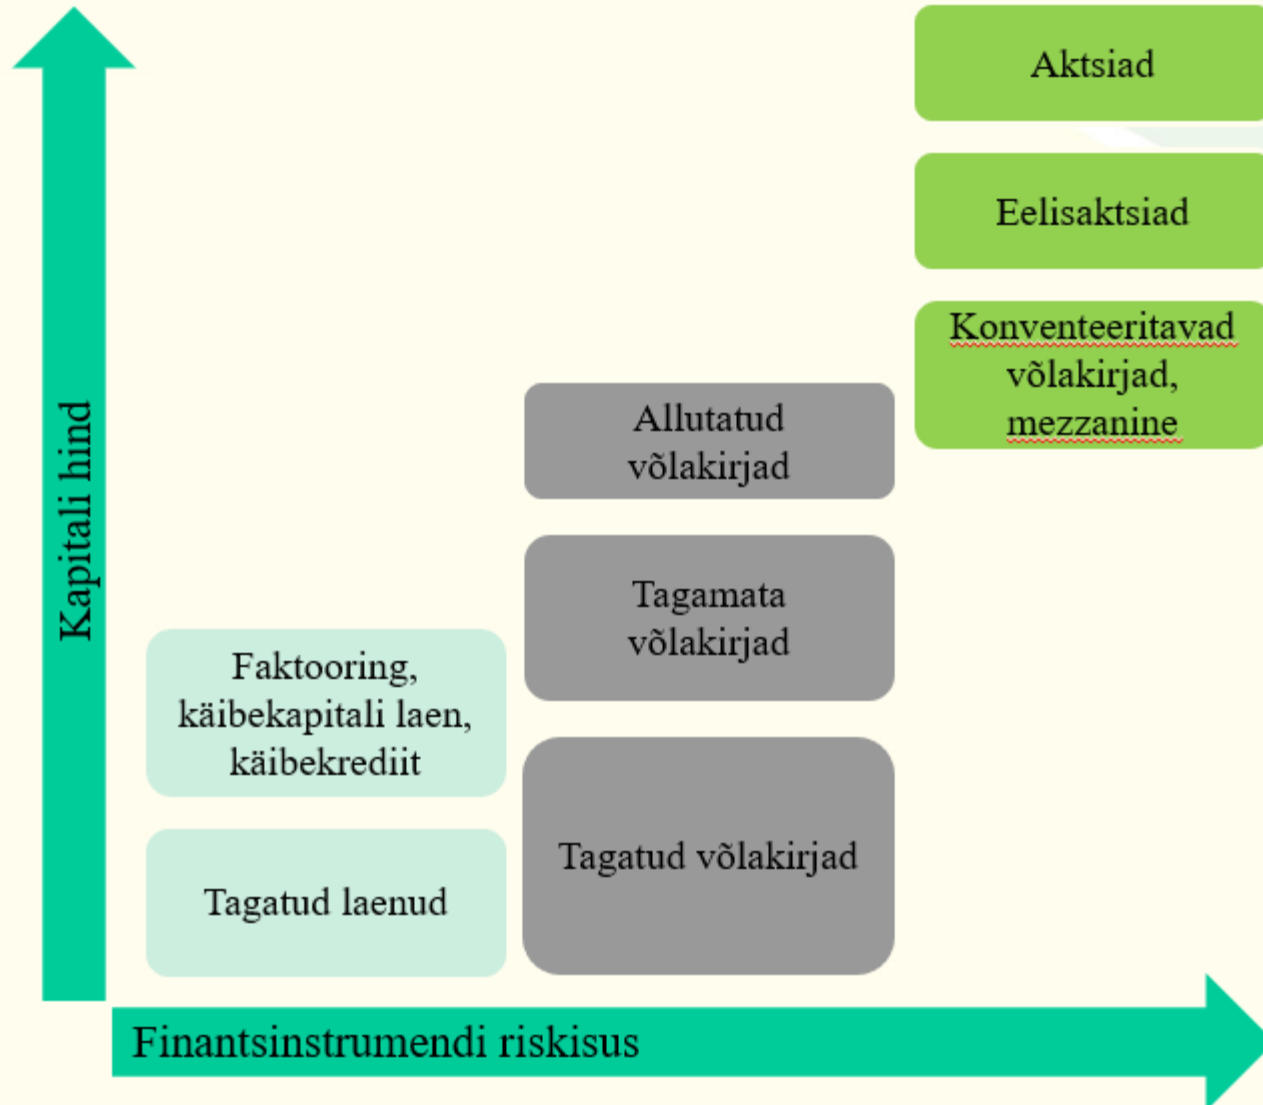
Aktsiad

Eelisaktsiad

Konventeeritavad võlakirjad, mezzanine

Allutatud võlakirjad

Tagamata võlakirjad

Faktooring, käibekapitali laen, käibekrediit

Tagatud laenud

Tagatud võlakirjad

Kapitali hind

Finantsinstrumendi riskisus